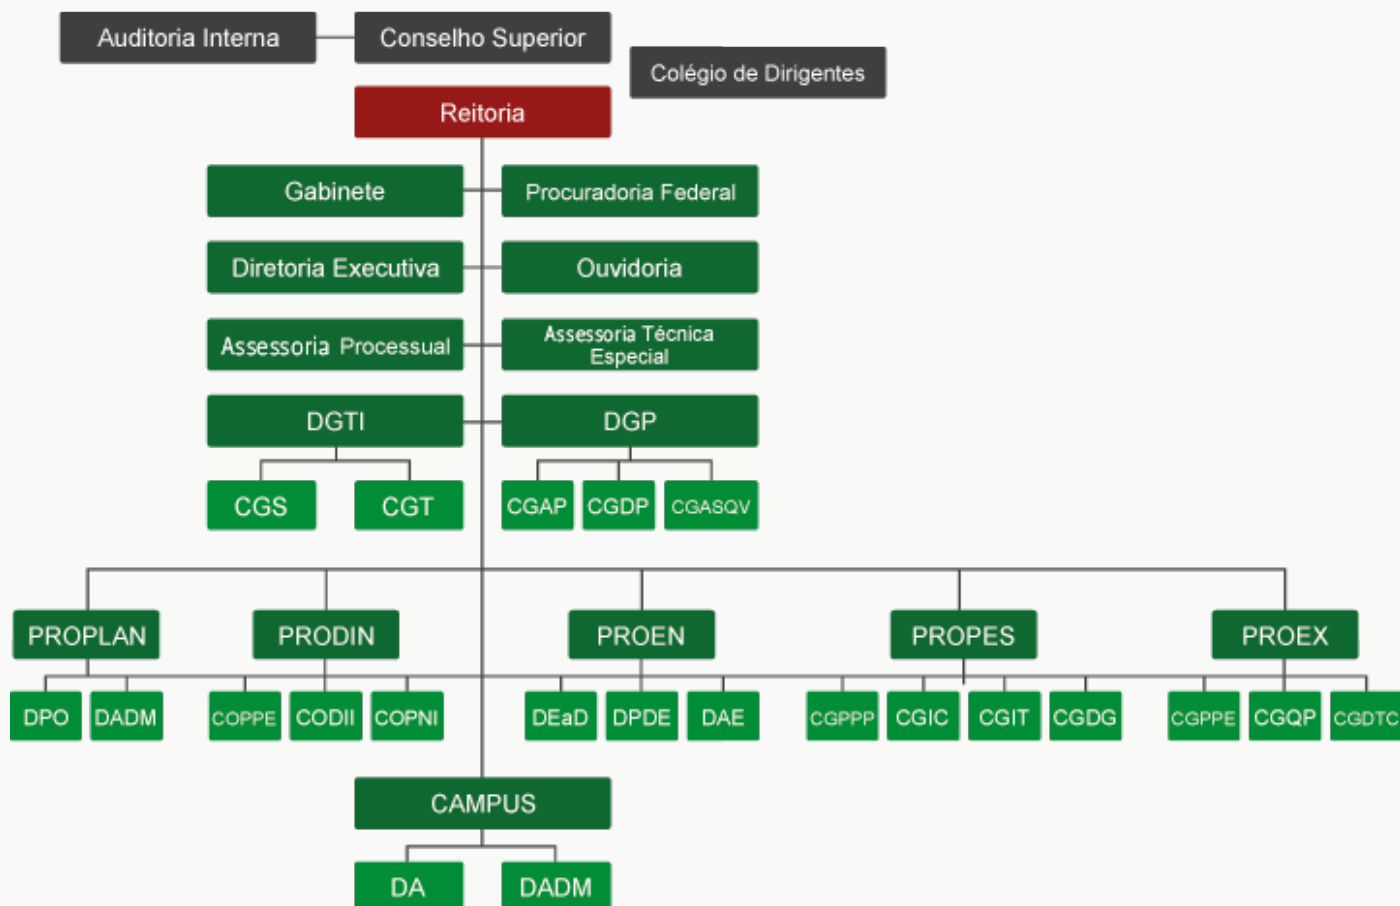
Auditoria Interna

Conselho Superior

Colégio de Dirigentes

Reitoria

Gabinete

Procuradoria Federal

Diretoria Executiva

Ouvidoria

Assessoria Processual

Assessoria Técnica Especial

DGTI

DGP

CGS

CGT

CGAP

CGDP

CGASQV

PROPLAN

PRODIN

PROEN

PROPES

PROEX

DPO

DADM

COPPE

CODII

COPNI

DEaD

DPDE

DAE

CGPPP

CGIC

CGIT

CGDG

CGPPE

CGQP

CGDTC

CAMPUS

DA

DADM